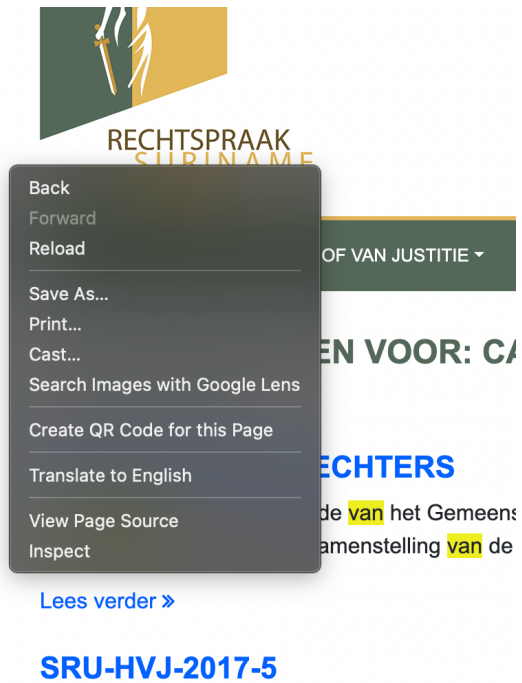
RECHTSPRAAK
SURINAME

Back
Forward
Reload

Save As...
Print...
Cast...
Search Images with Google Lens

Create QR Code for this Page

Translate to English

View Page Source
Inspect

OF VAN JUSTITIE

EN VOOR: CA

ECHTERS

de van het Gemeens

amenstelling van de

Lees verder »

SRU-HVJ-2017-5